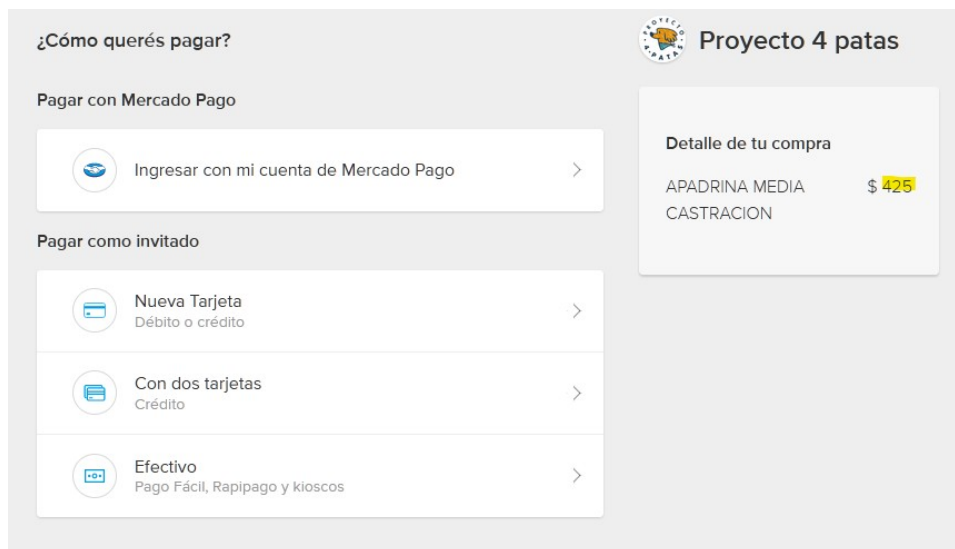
¿Cómo querés pagar?

Pagar con Mercado Pago

Ingresar con mi cuenta de Mercado Pago

Pagar como invitado

Nueva Tarjeta
Débito o crédito

Con dos tarjetas
Crédito

Efectivo
Pago Fácil, Rapipago y kioscos

PROYECTO 4 PATAS

Proyecto 4 patas

Detalle de tu compra

APADRINA MEDIA CASTRACION $ 425